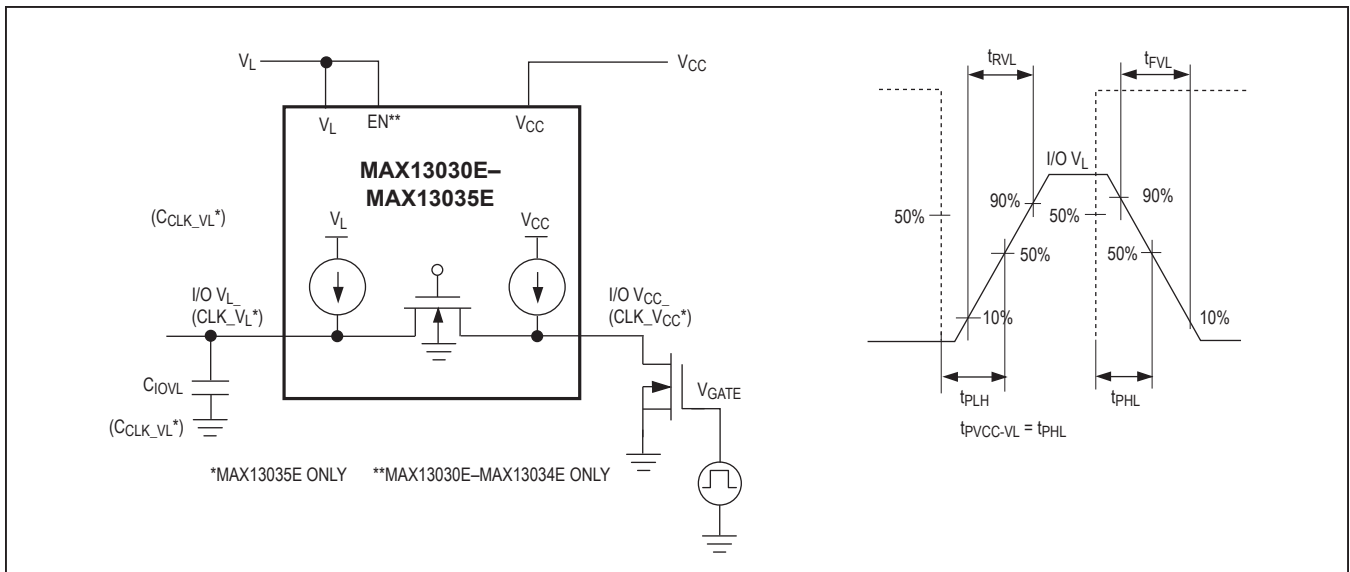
$V_L$

$V_{CC}$

$V_L$ EN** $V_{CC}$

MAX13030E–MAX13035E

$(C_{CLK\_VL}*)$

$V_L$ $V_{CC}$

I/O $V_L$_ (CLK_$V_L$*)

I/O $V_{CC}$_ (CLK_$V_{CC}$*)

$C_{IOVL}$

$(C_{CLK\_VL}*)$

$V_{GATE}$

*MAX13035E ONLY **MAX13030E–MAX13034E ONLY

$t_{RVL}$ $t_{FVL}$

I/O $V_L$

50% 90% 50% 90%

50% 50%

10% 10%

$t_{PLH}$ $t_{PHL}$

$t_{PVCC\text{-}VL} = t_{PHL}$